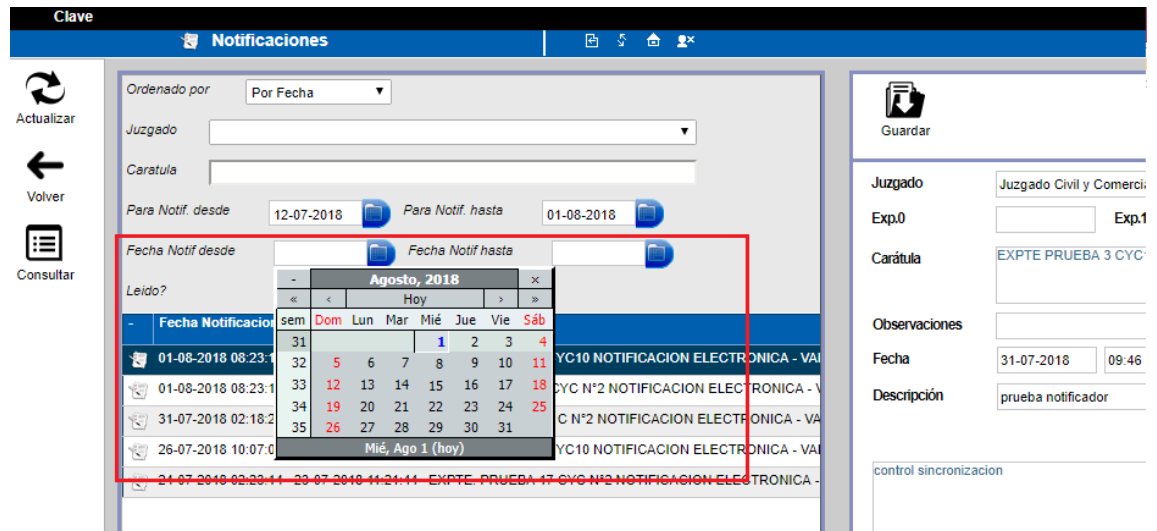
Clave

Notificaciones

Actualizar

Volver

Consultar

Ordenado por
Por Fecha

Juzgado

Caratula

Para Notif. desde
12-07-2018
Para Notif. hasta
01-08-2018

Fecha Notif desde
Fecha Notif hasta

Leido?

| - | Agosto, 2018 | | | | | × |
|---|---|---|---|---|---|---|
| « | ‹ | Hoy | | | › | » |
| sem | Dom | Lun | Mar | Mié | Jue | Vie | Sáb |
| 31 | | | | 1 | 2 | 3 | 4 |
| 32 | 5 | 6 | 7 | 8 | 9 | 10 | 11 |
| 33 | 12 | 13 | 14 | 15 | 16 | 17 | 18 |
| 34 | 19 | 20 | 21 | 22 | 23 | 24 | 25 |
| 35 | 26 | 27 | 28 | 29 | 30 | 31 | |

Mié, Ago 1 (hoy)

- Fecha Notificacio

01-08-2018 08:23:1 CYC10 NOTIFICACION ELECTRONICA - VA
01-08-2018 08:23:1 CYC N°2 NOTIFICACION ELECTRONICA - V
31-07-2018 02:18:2 C N°2 NOTIFICACION ELECTRONICA - VA
26-07-2018 10:07:0 CYC10 NOTIFICACION ELECTRONICA - VA
24-07-2018 02:23:11 23-07-2018 11:21:11 EXPTE. PRUEBA 17 CYC N°2 NOTIFICACION ELECTRONICA -

Guardar

Juzgado
Juzgado Civil y Comercia
Exp.0
Exp.1
Carátula
EXPTE PRUEBA 3 CYC
Observaciones
Fecha
31-07-2018
09:46
Descripción
prueba notificador

control sincronizacion